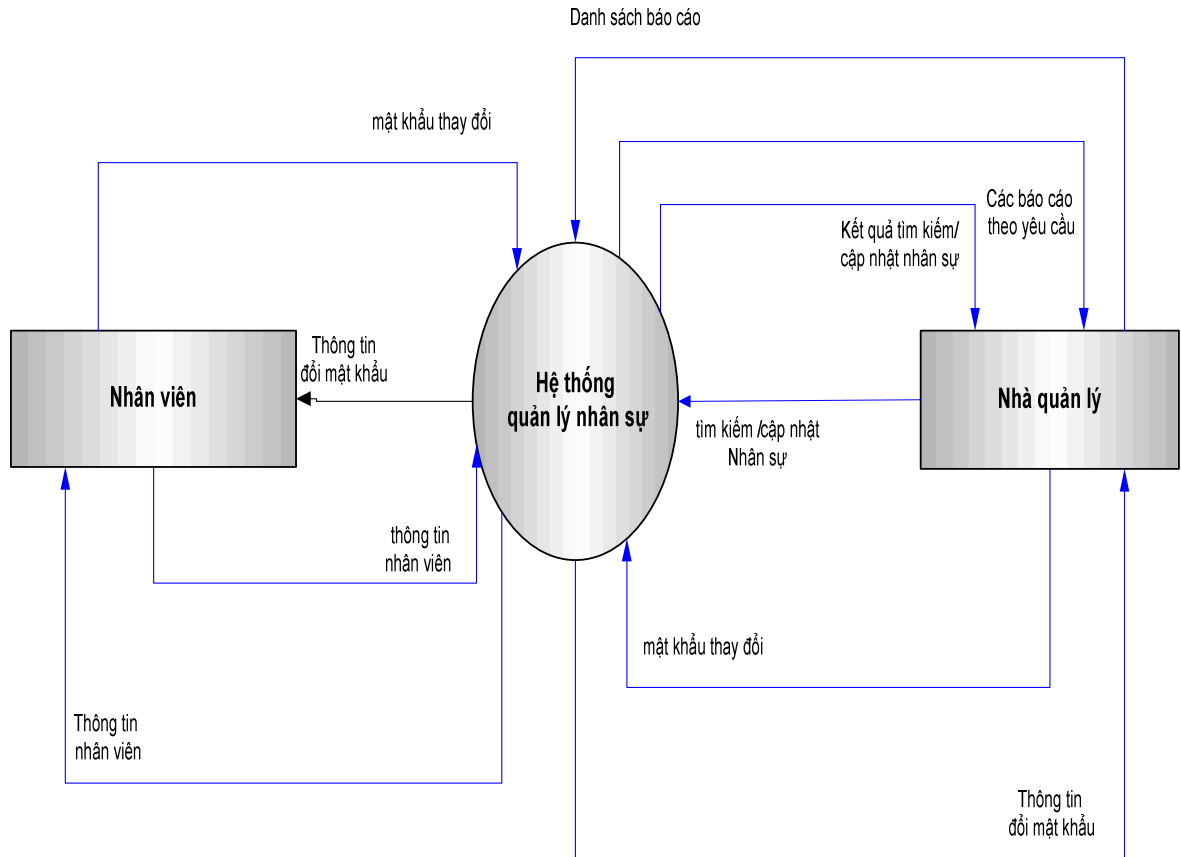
Danh sách báo cáo

mật khẩu thay đổi

Các báo cáo theo yêu cầu

Kết quả tìm kiếm/ cập nhật nhân sự

Thông tin đổi mật khẩu

Nhân viên

Hệ thống quản lý nhân sự

Nhà quản lý

tìm kiếm /cập nhật Nhân sự

thông tin nhân viên

mật khẩu thay đổi

Thông tin nhân viên

Thông tin đổi mật khẩu